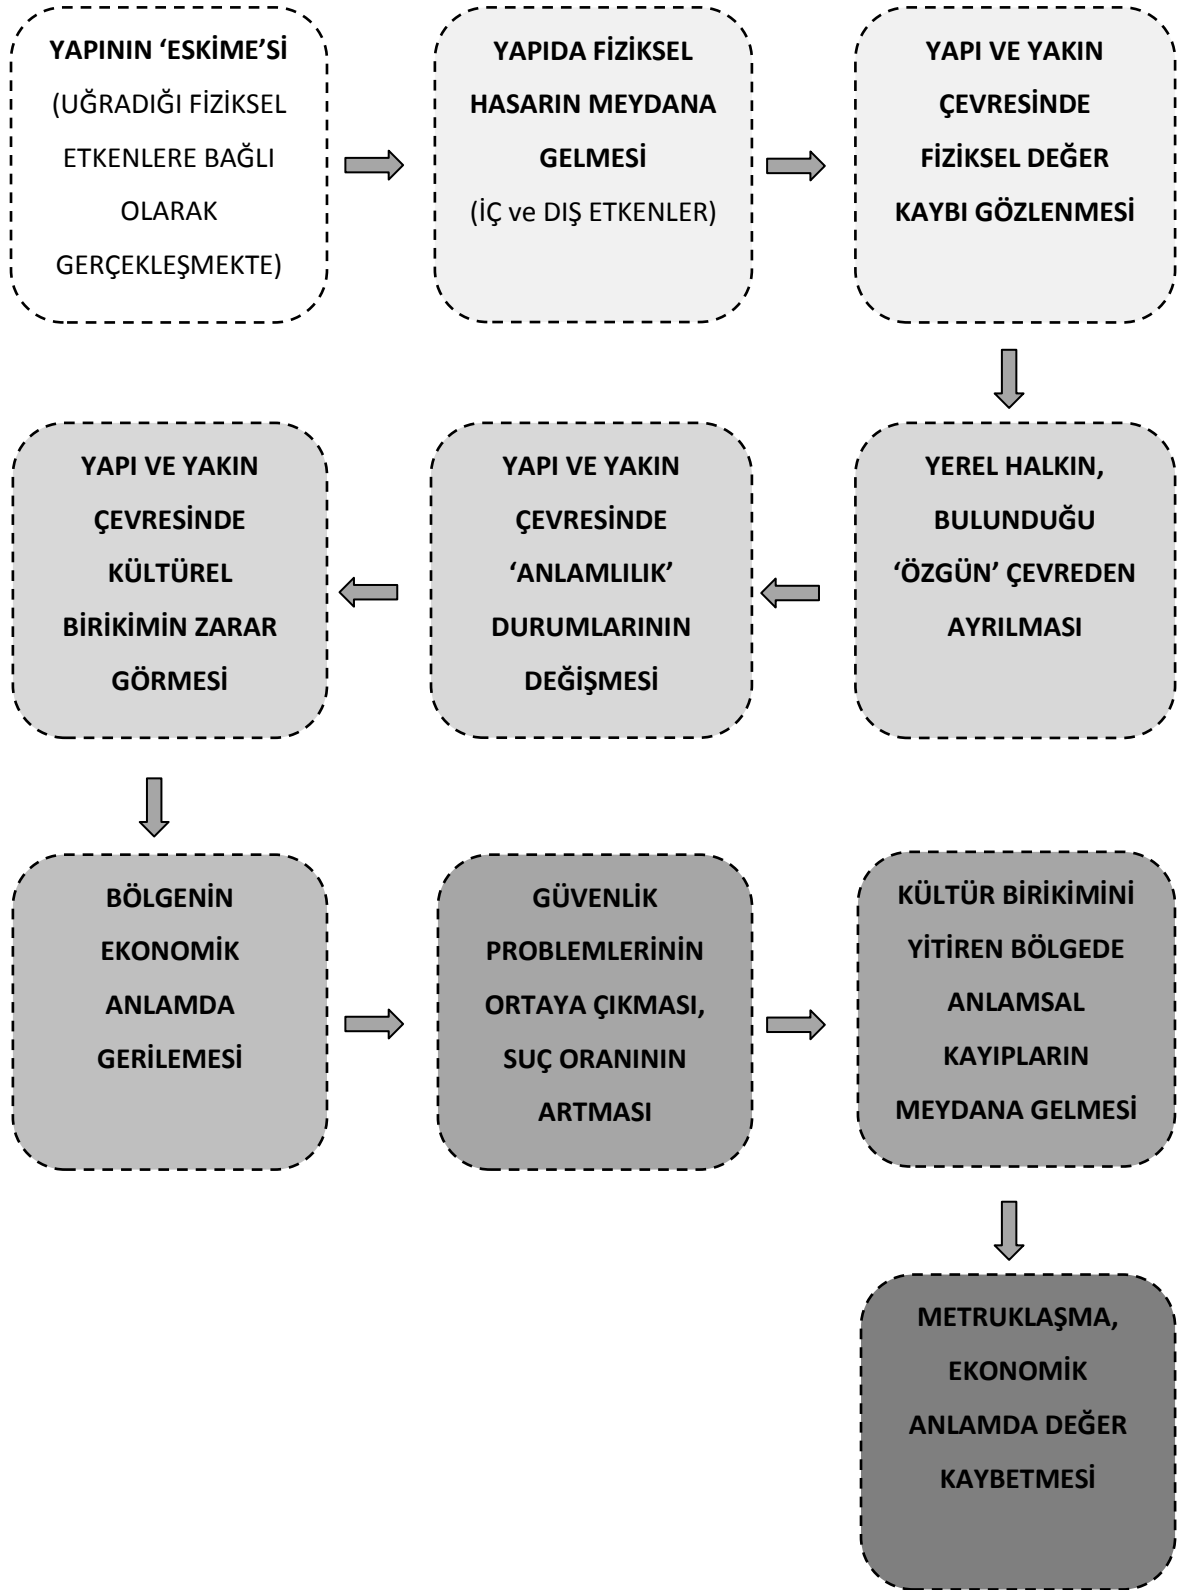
YAPININ 'ESKİME'Sİ (UĞRADIĞI FİZİKSEL ETKENLERE BAĞLI OLARAK GERÇEKLEŞMEKTE)

YAPIDA FİZİKSEL HASARIN MEYDANA GELMESİ (İÇ ve DIŞ ETKENLER)

YAPI VE YAKIN ÇEVRESİNDE FİZİKSEL DEĞER KAYBI GÖZLENMESİ

YEREL HALKIN, BULUNDUĞU 'ÖZGÜN' ÇEVREDEN AYRILMASI

YAPI VE YAKIN ÇEVRESİNDE 'ANLAMLILIK' DURUMLARININ DEĞİŞMESİ

YAPI VE YAKIN ÇEVRESİNDE KÜLTÜREL BİRİKİMİN ZARAR GÖRMESİ

BÖLGENİN EKONOMİK ANLAMDA GERİLEMESİ

GÜVENLİK PROBLEMLERİNİN ORTAYA ÇIKMASI, SUÇ ORANININ ARTMASI

KÜLTÜR BİRİKİMİNİ YİTİREN BÖLGEDE ANLAMSAL KAYIPLARIN MEYDANA GELMESİ

METRUKLAŞMA, EKONOMİK ANLAMDA DEĞER KAYBETMESİ